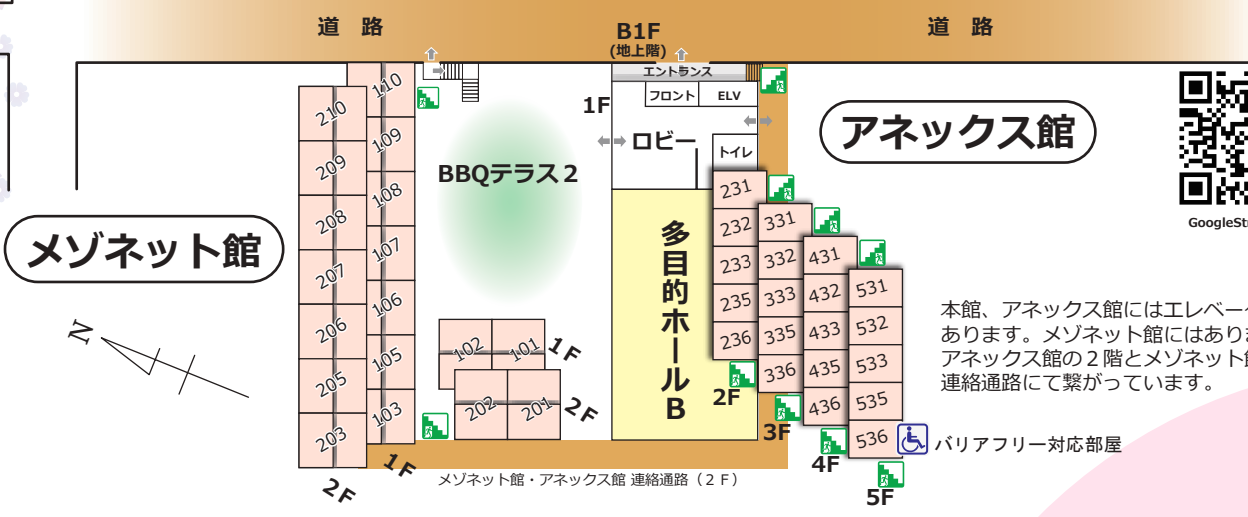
道 路

B1F
(地上階)

道 路

エントランス
フロント
ELV
1F
ロビー
トイレ

アネックス館

GoogleSt

BBQテラス2

多目的ホールB

メゾネット館

210
209
208
207
206
205
203

110
109
108
107
106
105
103

102
101
1F
202
201
2F

231
232
233
235
236
2F

331
332
333
335
336
3F

431
432
433
435
436
4F

531
532
533
535
536
5F

本館、アネックス館にはエレベー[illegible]
あります。メゾネット館にはあり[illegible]
アネックス館の２階とメゾネット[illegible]
連絡通路にて繋がっています。

バリアフリー対応部屋

1F
2F
メゾネット館・アネックス館 連絡通路（２Ｆ）

N